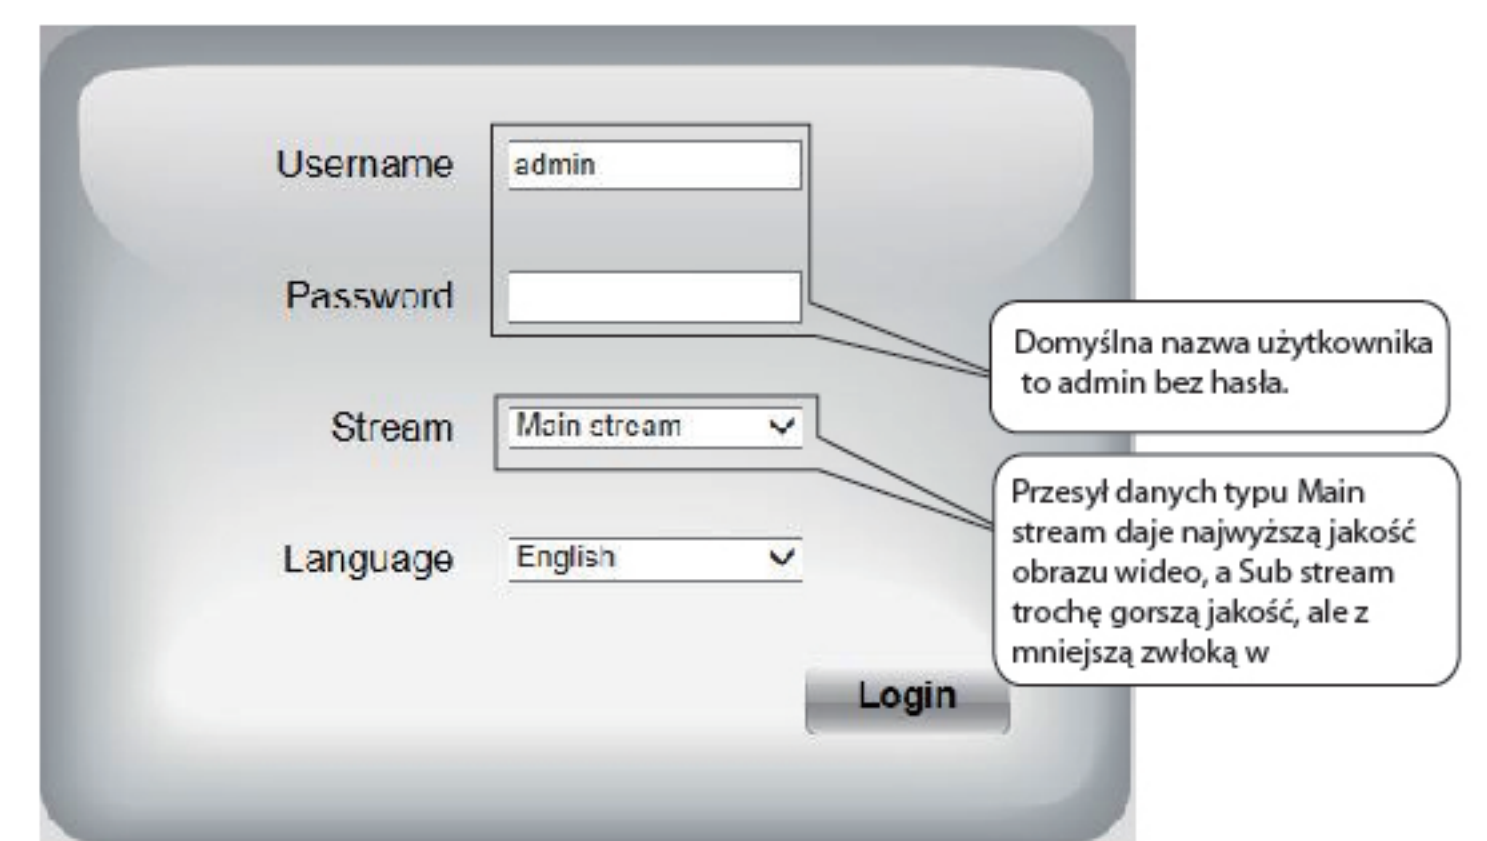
Username admin

Password

Stream Main stream

Language English

Login

Domyślna nazwa użytkownika to admin bez hasła.

Przesył danych typu Main stream daje najwyższą jakość obrazu wideo, a Sub stream trochę gorszą jakość, ale z mniejszą zwłoką w